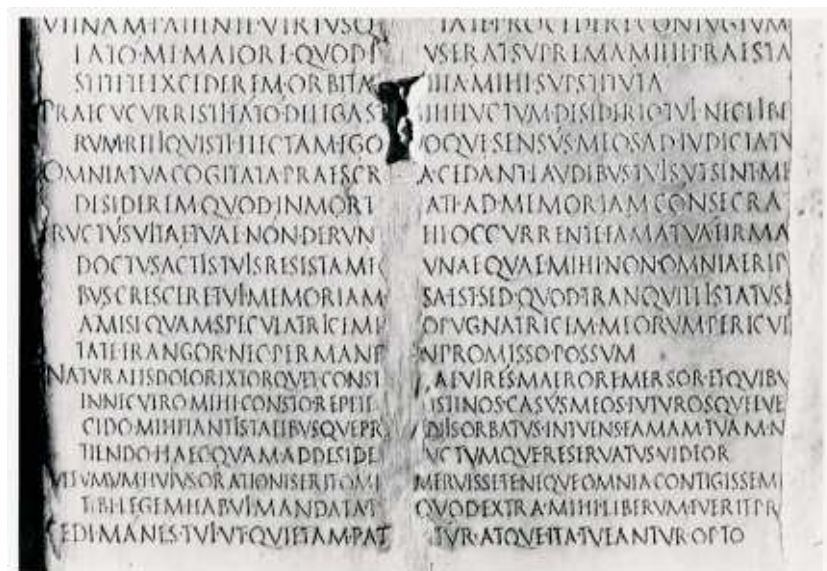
VITNAM·PATIENTI·VIRTVS·Q
TATO·MI·MAIOR·E·QVOD·I
SI·TIBI·EXCIDER·EM·ORBITA
PRAE·CVCVRRISTI·FATO·DELIGAS
RVM·RELIQVISTI·LECTAM·EGO
OMNIA·TVA·COGITATA·PRAESCR
DESIDERI·M·QVOD·IN·MORT
FRVCTVS·VITAE·TVAE·NON·DERVN
DOCTVS·ACTIS·TVIS·RESISTAM·FO
BVS·CRESCERE·TVI·MEMORIAM
AMISI·QVAM·SPECVLATRICEM·P
TATE·RANGOR·NEC·PERMANE
NATVRALIS·DOLOR·EXTORQVET·CONST
INNEC·VIRO·MIHI·CONSTOR·EPETI
CIDO·MIHI·FANTIS·TALIBVS·QVE·PR
TIENDO·HAEC·QVA·MADDESIDE
VIS·VMVM·ET·VIVS·OR·ATIONIS·EI·ST·OMI
TIBI·LEGEM·HABVI·MANDATAE
EDI·MANES·TVI·VT·QVIS·TAM·PAT

TATE·PROCIDERE·CONIVGIVM
SERAT·SVPREMAM·MIHI·PRAESTA
ITIA·MIHI·SVPSTITVIA
MIHI·FVCTVM·DESIDERIO·TVI·NEC·LIBE
VOQVE·SENSVS·MEOS·AD·IVDICIA·TV
ACEDANT·LAVDIBVS·TVIS·VT·SINT·ME
ATA·AD·MEMORIAM·CONSECRA
HI·OCCVRRENTE·FAMA·TVA·FIRMA
VNAE·QVAE·MIHI·NON·OMNIA·ERIP
SA·EST·SED·QVOD·TRANQVILLITATVS
OPVGNATRICEM·MEORVM·PERICVL
IN·PROMISSO·POSSVM
AE·VIRES·MAEROR·E·MERSOR·ET·QVIBV
ISTI·NOS·CASVS·MEOS·FVTVROS·QVE·LVE
ADISORBATVS·IN·VENISFAMAM·TVAM·N
NCTVMQVE·RESERVATVS·VIDIOR
MERVISSET·EN·QVE·OMNIA·CONTIGISSEM
QVOD·EXTRA·MIHI·LIBERVM·FVERIT·PR
IVR·ATQVE·ITA·TVEANTVR·OPTO